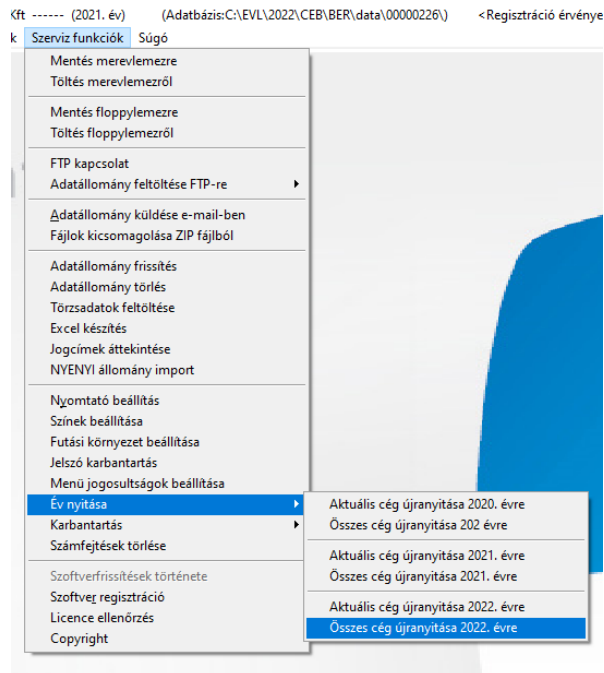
Kft ------ (2021. év) (Adatbázis:C:\EVL\2022\CEB\BER\data\00000226\) <Regisztráció érvénye

k Szerviz funkciók Súgó

Mentés merevlemezre
Töltés merevlemezről

Mentés floppylemezre
Töltés floppylemezről

FTP kapcsolat
Adatállomány feltöltése FTP-re

Adatállomány küldése e-mail-ben
Fájlok kicsomagolása ZIP fájlból

Adatállomány frissítés
Adatállomány törlés
Törzsadatok feltöltése
Excel készítés
Jogcímek áttekintése
NYENYI állomány import

Nyomtató beállítás
Színek beállítása
Futási környezet beállítása
Jelszó karbantartás
Menü jogosultságok beállítása
Év nyitása
Karbantartás
Számfejtések törlése

Szoftverfrissítések története
Szoftver regisztráció
Licence ellenőrzés
Copyright

Aktuális cég újranyitása 2020. évre
Összes cég újranyitása 202 évre

Aktuális cég újranyitása 2021. évre
Összes cég újranyitása 2021. évre

Aktuális cég újranyitása 2022. évre
Összes cég újranyitása 2022. évre